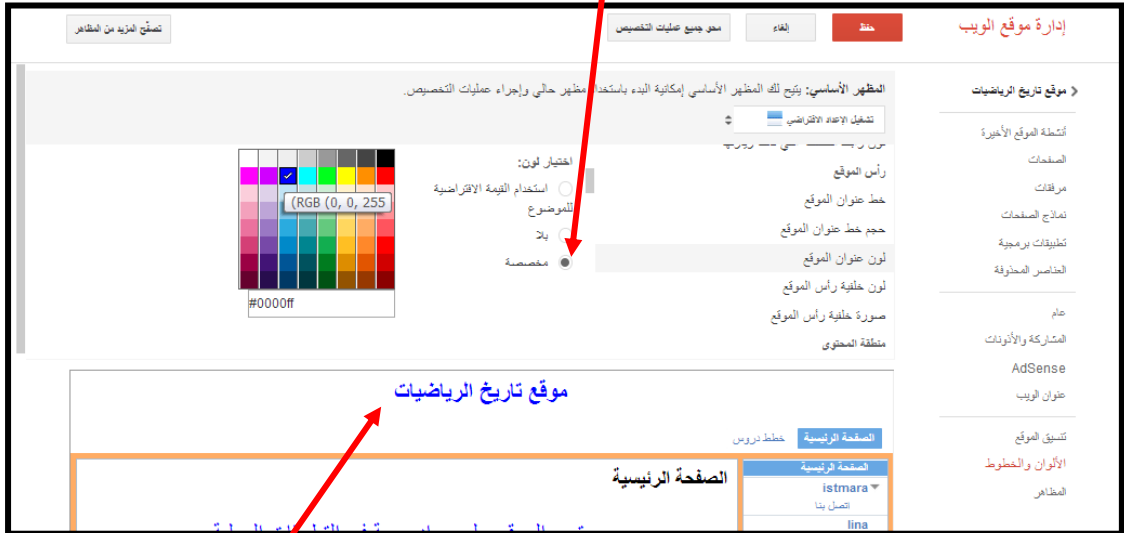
إدارة موقع الويب

حفظ

إلغاء

محو جميع عمليات التخصيص

تصفّح المزيد من المظاهر

موقع تاريخ الرياضيات

أنشطة الموقع الأخيرة

الصفحات

مرفقات

نماذج الصفحات

تطبيقات برمجية

العناصر المحذوفة

عام

المشاركة والأذونات

AdSense

عنوان الويب

تنسيق الموقع

الألوان والخطوط

المظاهر

المظهر الأساسي: يتيح لك المظهر الأساسي إمكانية البدء باستخدام مظهر حالي وإجراء عمليات التخصيص.

تشغيل الإعداد الافتراضي

رأس الموقع

خط عنوان الموقع

حجم خط عنوان الموقع

لون عنوان الموقع

لون خلفية رأس الموقع

صورة خلفية رأس الموقع

منطقة المحتوى

اختيار لون:

استخدام القيمة الافتراضية للموضوع

بلا

مخصصة

(RGB (0, 0, 255

#0000ff

موقع تاريخ الرياضيات

الصفحة الرئيسية

خطط دروس

الصفحة الرئيسية

istmara

اتصل بنا

lina

الصفحة الرئيسية